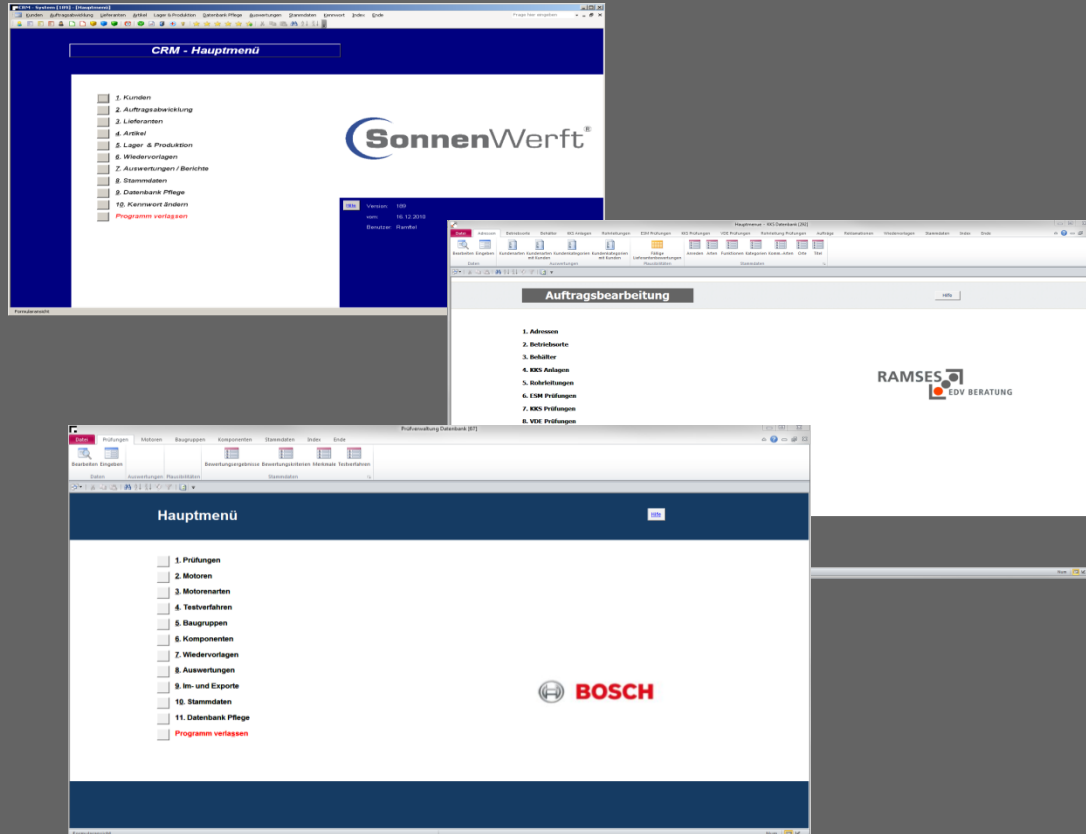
CRM - System [109] - [Hauptmenü]

Kunden Auftragsabwicklung Lieferanten Artikel Lager & Produktion Datenbank Pflege Auswertungen Stammdaten Kennwort Index Ende

Frage hier eingeben

CRM - Hauptmenü

1. Kunden
2. Auftragsabwicklung
3. Lieferanten
4. Artikel
5. Lager & Produktion
6. Wiedervorlagen
7. Auswertungen / Berichte
8. Stammdaten
9. Datenbank Pflege
10. Kennwort ändern
Programm verlassen

SonnenWerft®

Hilfe

Version: 109
vom: 16.12.2010
Benutzer: Ramfel

Formularansicht

Hauptmenue : KKS Datenbank [82]

Datei Adressen Betriebsorte Behälter KKS Anlagen Rohrleitungen ESM Prüfungen KKS Prüfungen VDE Prüfungen Rohrleitung Prüfungen Aufträge Reklamationen Wiedervorlagen Stammdaten Index Ende

Bearbeiten Eingeben Kundenlisten Kundenlisten mit Kunden Kundenkategorien Kundenkategorien mit Kunden Fällige Lieferantenbewertungen Anreden Arten Funktionen Kategorien Kontakt-Arten Orte Titel

Daten Auswertungen Plausibilitäten Stammdaten

Auftragsbearbeitung

Hilfe

1. Adressen
2. Betriebsorte
3. Behälter
4. KKS Anlagen
5. Rohrleitungen
6. ESM Prüfungen
7. KKS Prüfungen
8. VDE Prüfungen

RAMSES EDV BERATUNG

Prüfverwaltung Datenbank [87]

Datei Prüfungen Motoren Baugruppen Komponenten Stammdaten Index Ende

Bearbeiten Eingeben Bewertungsergebnisse Bewertungskriterien Merkmale Testverfahren

Daten Auswertungen Plausibilitäten Stammdaten

Hauptmenü

Hilfe

1. Prüfungen
2. Motoren
3. Motorenarten
4. Testverfahren
5. Baugruppen
6. Komponenten
7. Wiedervorlagen
8. Auswertungen
9. Im- und Exporte
10. Stammdaten
11. Datenbank Pflege
Programm verlassen

BOSCH

Formularansicht

Num